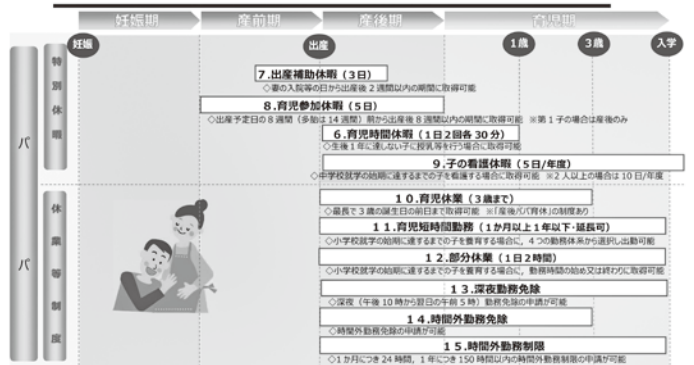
妊娠期　産前期　産後期　育児期

妊娠　出産　1歳　3歳　入学

パパ

特別休暇

7.出産補助休暇（3日）
◇妻の入院等の日から出産後２週間以内の期間に取得可能

8.育児参加休暇（5日）
◇出産予定日の８週間（多胎は14週間）前から出産後８週間以内の期間に取得可能　※第１子の場合は産後のみ

6.育児時間休暇（1日2回各30分）
◇生後１年に達しない子に授乳等を行う場合に取得可能

9.子の看護休暇（5日/年度）
◇中学校就学の始期に達するまでの子を看護する場合に取得可能　※２人以上の場合は10日/年度

休業等制度

10.育児休業（3歳まで）
◇最長で３歳の誕生日の前日まで取得可能　※「産後パパ育休」の制度あり

11.育児短時間勤務（1か月以上1年以下・延長可）
◇小学校就学の始期に達するまでの子を養育する場合に、４つの勤務体系から選択し出勤可能

12.部分休業（1日2時間）
◇小学校就学の始期に達するまでの子を養育する場合に、勤務時間の始め又は終わりに取得可能

13.深夜勤務免除
◇深夜（午後10時から翌日の午前5時）勤務免除の申請が可能

14.時間外勤務免除
◇時間外勤務免除の申請が可能

15.時間外勤務制限
◇1か月につき24時間、1年につき150時間以内の時間外勤務制限の申請が可能